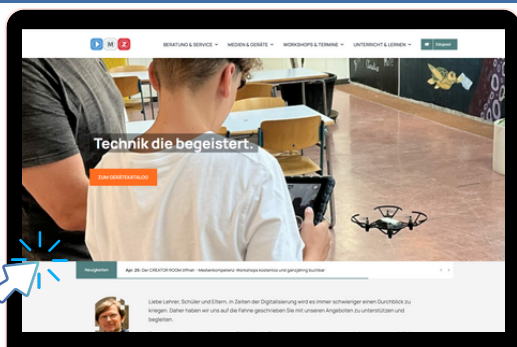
M Z

BERATUNG & SERVICE ˅ MEDIEN & GERÄTE ˅ WORKSHOPS & TERMINE ˅ UNTERRICHT & LERNEN ˅ Eduport

Technik die begeistert.

ZUM GERÄTEKATALOG

Neuigkeiten Apr. 25: Der CREATOR ROOM öffnet - Medienkompetenz-Workshops kostenlos und ganzjährig buchbar

Liebe Lehrer, Schüler und Eltern, in Zeiten der Digitalisierung wird es immer schwieriger einen Durchblick zu kriegen. Daher haben wir uns auf die Fahne geschrieben Sie mit unseren Angeboten zu unterstützen und begleiten.